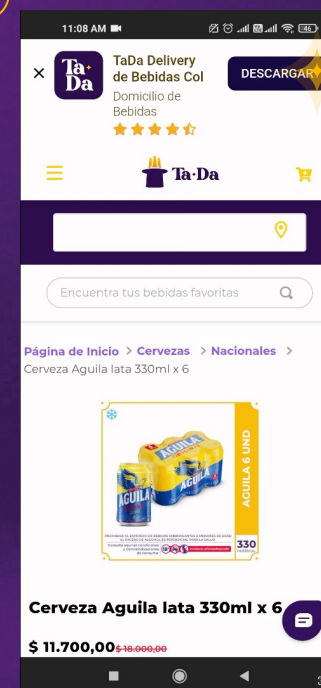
11:08 AM

46

×

Ta Da

TaDa Delivery de Bebidas Col

Domicilio de Bebidas

DESCARGAR

Ta·Da

Encuentra tus bebidas favoritas

Página de Inicio > Cervezas > Nacionales > Cerveza Aguila lata 330ml x 6

AGUILA

AGUILA

AGUILA 6 UND

330

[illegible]

Cerveza Aguila lata 330ml x 6

$ 11.700,00 $ 18.000,00